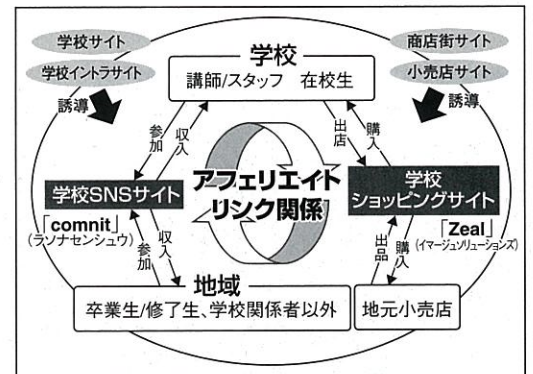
学校サイト
学校イントラサイト
誘導

商店街サイト
小売店サイト
誘導

学校
講師/スタッフ　在校生

参加
収入

出店
購入

アフェリエイトリンク関係

学校SNSサイト
「comnit」
(ラソナセンシュウ)

学校ショッピングサイト
「Zeal」
(イマージュソリューションズ)

参加
収入

出品
購入

地域
卒業生/修了生、学校関係者以外

地元小売店